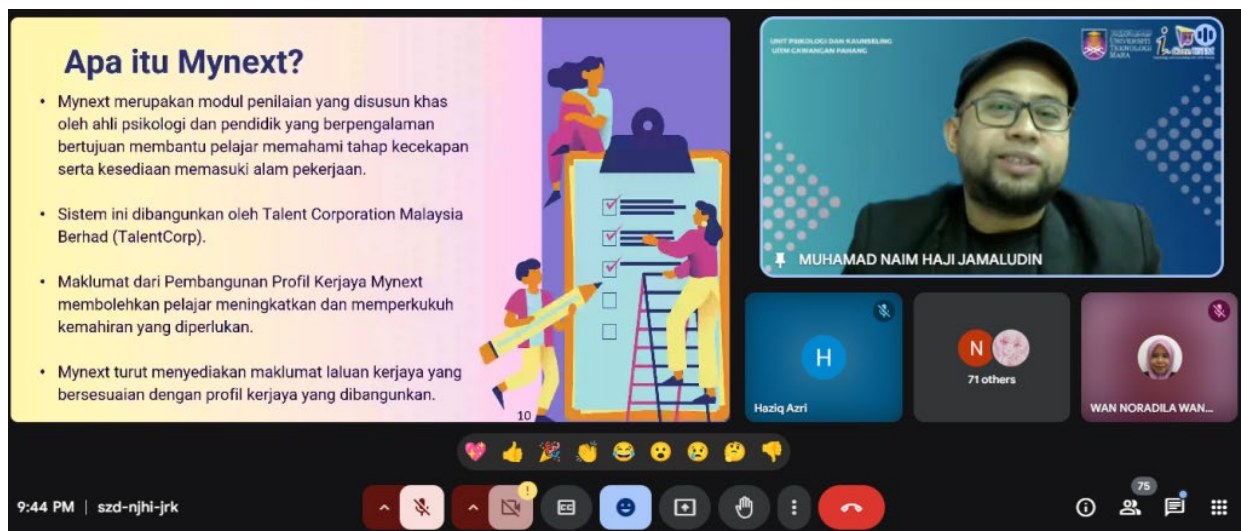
Apa itu Mynext?

• Mynext merupakan modul penilaian yang disusun khas oleh ahli psikologi dan pendidik yang berpengalaman bertujuan membantu pelajar memahami tahap kecekapan serta kesediaan memasuki alam pekerjaan.

• Sistem ini dibangunkan oleh Talent Corporation Malaysia Berhad (TalentCorp).

• Maklumat dari Pembangunan Profil Kerjaya Mynext membolehkan pelajar meningkatkan dan memperkukuh kemahiran yang diperlukan.

• Mynext turut menyediakan maklumat laluan kerjaya yang bersesuaian dengan profil kerjaya yang dibangunkan.

10

UNIT PSIKOLOGI DAN KAUNSELING UiTM CAWANGAN PAHANG

UNIVERSITI TEKNOLOGI MARA

MUHAMAD NAIM HAJI JAMALUDIN

H

Haziq Azri

N

71 others

WAN NORADILA WAN...

9:44 PM | szd-njhi-jrk

75